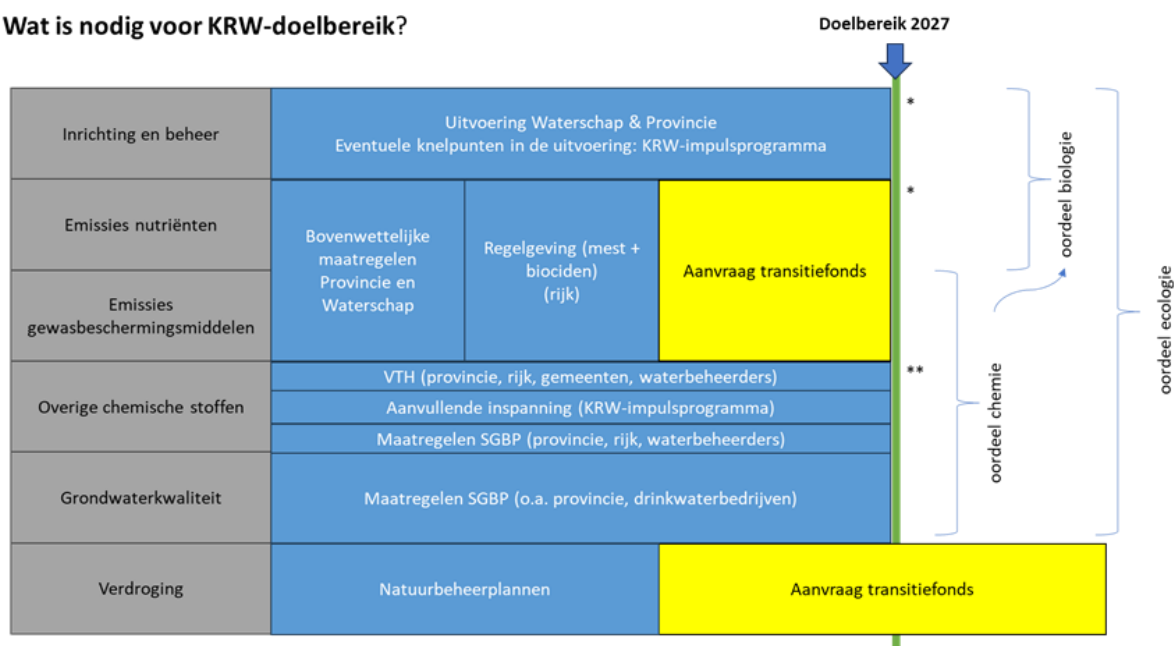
Wat is nodig voor KRW-doelbereik?

Doelbereik 2027

| | | | |
|---|---|---|---|
| Inrichting en beheer | Uitvoering Waterschap & Provincie Eventuele knelpunten in de uitvoering: KRW-impulsprogramma | | |
| Emissies nutriënten | Bovenwettelijke maatregelen Provincie en Waterschap | Regelgeving (mest + biociden) (rijk) | Aanvraag transitiefonds |
| Emissies gewasbeschermingsmiddelen | | | |
| Overige chemische stoffen | VTH (provincie, rijk, gemeenten, waterbeheerders) | | |
| | Aanvullende inspanning (KRW-impulsprogramma) | | |
| | Maatregelen SGBP (provincie, rijk, waterbeheerders) | | |
| Grondwaterkwaliteit | Maatregelen SGBP (o.a. provincie, drinkwaterbedrijven) | | |
| Verdroging | Natuurbeheerplannen | | Aanvraag transitiefonds |

*
*
**

oordeel biologie
oordeel chemie
oordeel ecologie